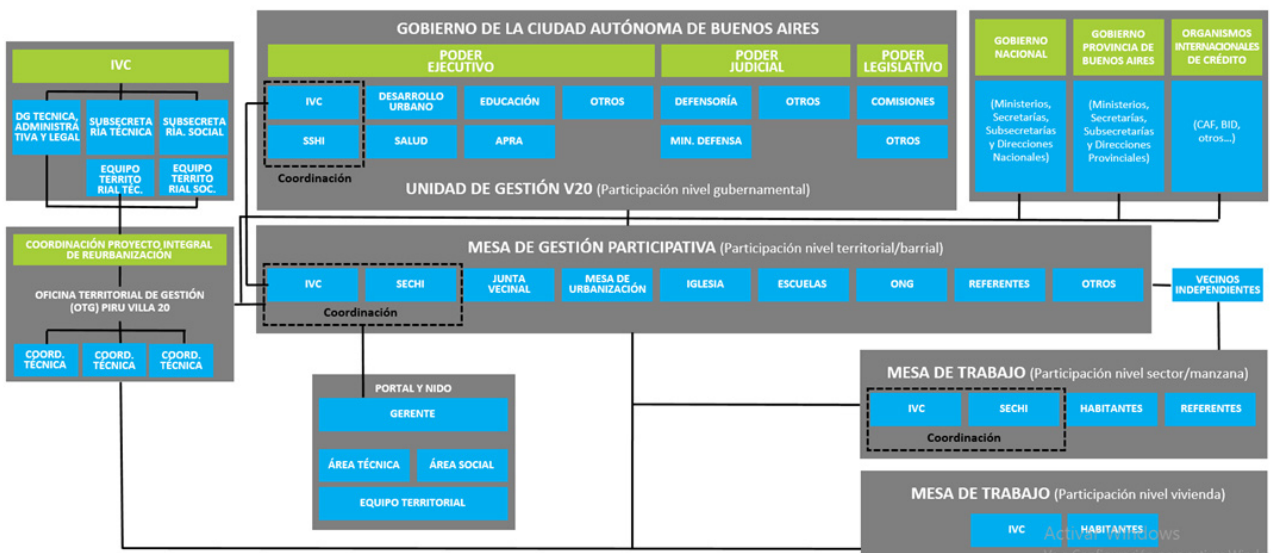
IVC

DG TECNICA, ADMINISTRATIVA Y LEGAL

SUBSECRETARÍA TÉCNICA

SUBSECRETARÍA. SOCIAL

EQUIPO TERRITORIAL TÉC.

EQUIPO TERRITORIAL SOC.

GOBIERNO DE LA CIUDAD AUTÓNOMA DE BUENOS AIRES

PODER EJECUTIVO

IVC

DESARROLLO URBANO

EDUCACIÓN

OTROS

SSHI

SALUD

APRA

Coordinación

PODER JUDICIAL

DEFENSORÍA

OTROS

MIN. DEFENSA

PODER LEGISLATIVO

COMISIONES

OTROS

UNIDAD DE GESTIÓN V20 (Participación nivel gubernamental)

GOBIERNO NACIONAL

(Ministerios, Secretarías, Subsecretarías y Direcciones Nacionales)

GOBIERNO PROVINCIA DE BUENOS AIRES

(Ministerios, Secretarías, Subsecretarías y Direcciones Provinciales)

ORGANISMOS INTERNACIONALES DE CRÉDITO

(CAF, BID, otros...)

COORDINACIÓN PROYECTO INTEGRAL DE REURBANIZACIÓN

OFICINA TERRITORIAL DE GESTIÓN (OTG) PIRU VILLA 20

COORD. TÉCNICA

COORD. TÉCNICA

COORD. TÉCNICA

MESA DE GESTIÓN PARTICIPATIVA (Participación nivel territorial/barrial)

IVC

SECHI

Coordinación

JUNTA VECINAL

MESA DE URBANIZACIÓN

IGLESIA

ESCUELAS

ONG

REFERENTES

OTROS

VECINOS INDEPENDIENTES

PORTAL Y NIDO

GERENTE

ÁREA TÉCNICA

ÁREA SOCIAL

EQUIPO TERRITORIAL

MESA DE TRABAJO (Participación nivel sector/manzana)

IVC

SECHI

Coordinación

HABITANTES

REFERENTES

MESA DE TRABAJO (Participación nivel vivienda)

IVC

HABITANTES

Activar Windows